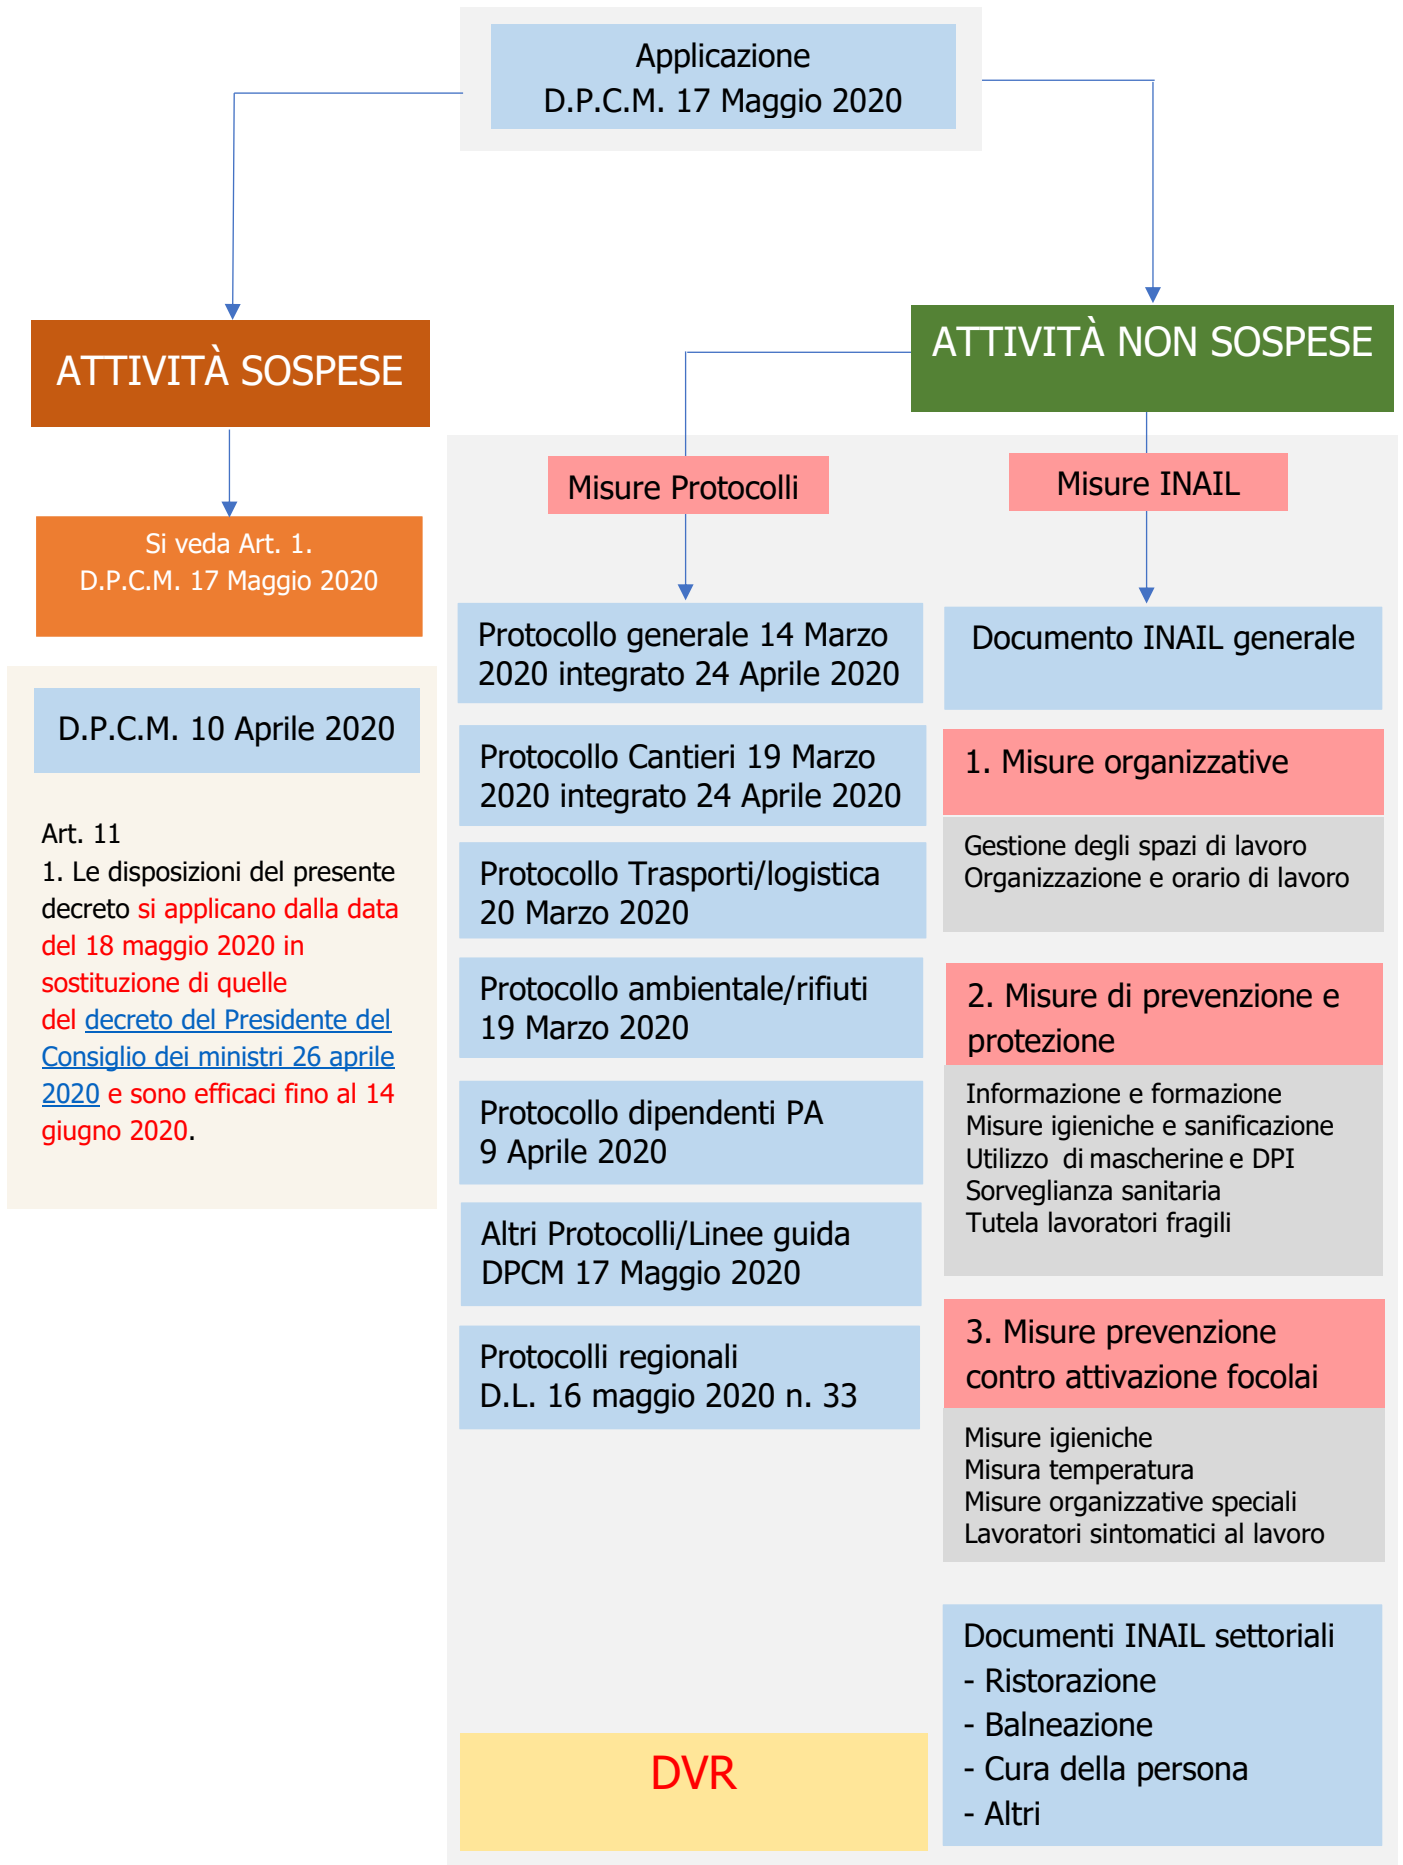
Applicazione
D.P.C.M. 17 Maggio 2020

ATTIVITÀ SOSPESE

Si veda Art. 1.
D.P.C.M. 17 Maggio 2020

D.P.C.M. 10 Aprile 2020

Art. 11
1. Le disposizioni del presente decreto si applicano dalla data del 18 maggio 2020 in sostituzione di quelle del decreto del Presidente del Consiglio dei ministri 26 aprile 2020 e sono efficaci fino al 14 giugno 2020.

ATTIVITÀ NON SOSPESE

Misure Protocolli

Protocollo generale 14 Marzo 2020 integrato 24 Aprile 2020

Protocollo Cantieri 19 Marzo 2020 integrato 24 Aprile 2020

Protocollo Trasporti/logistica 20 Marzo 2020

Protocollo ambientale/rifiuti 19 Marzo 2020

Protocollo dipendenti PA 9 Aprile 2020

Altri Protocolli/Linee guida DPCM 17 Maggio 2020

Protocolli regionali
D.L. 16 maggio 2020 n. 33

DVR

Misure INAIL

Documento INAIL generale

1. Misure organizzative

Gestione degli spazi di lavoro
Organizzazione e orario di lavoro

2. Misure di prevenzione e protezione

Informazione e formazione
Misure igieniche e sanificazione
Utilizzo di mascherine e DPI
Sorveglianza sanitaria
Tutela lavoratori fragili

3. Misure prevenzione contro attivazione focolai

Misure igieniche
Misura temperatura
Misure organizzative speciali
Lavoratori sintomatici al lavoro

Documenti INAIL settoriali
- Ristorazione
- Balneazione
- Cura della persona
- Altri